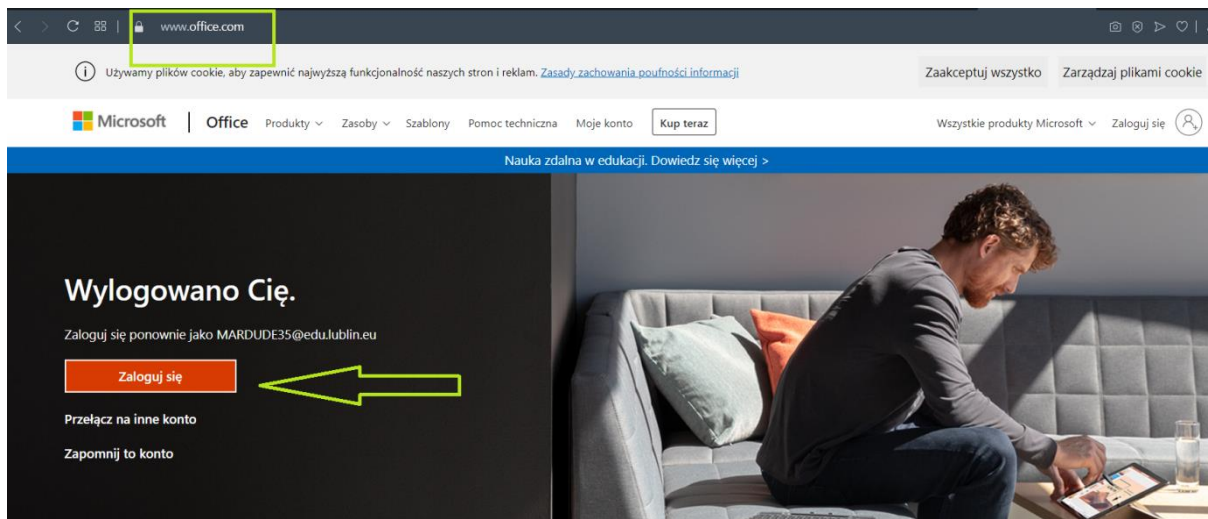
www.office.com

Używamy plików cookie, aby zapewnić najwyższą funkcjonalność naszych stron i reklam. Zasady zachowania poufności informacji

Zaakceptuj wszystko

Zarządzaj plikami cookie

Microsoft | Office Produkty Zasoby Szablony Pomoc techniczna Moje konto Kup teraz

Wszystkie produkty Microsoft Zaloguj się

Nauka zdalna w edukacji. Dowiedz się więcej >

Wylogowano Cię.

Zaloguj się ponownie jako MARDUDE35@edu.lublin.eu

Zaloguj się

Przełącz na inne konto

Zapomnij to konto